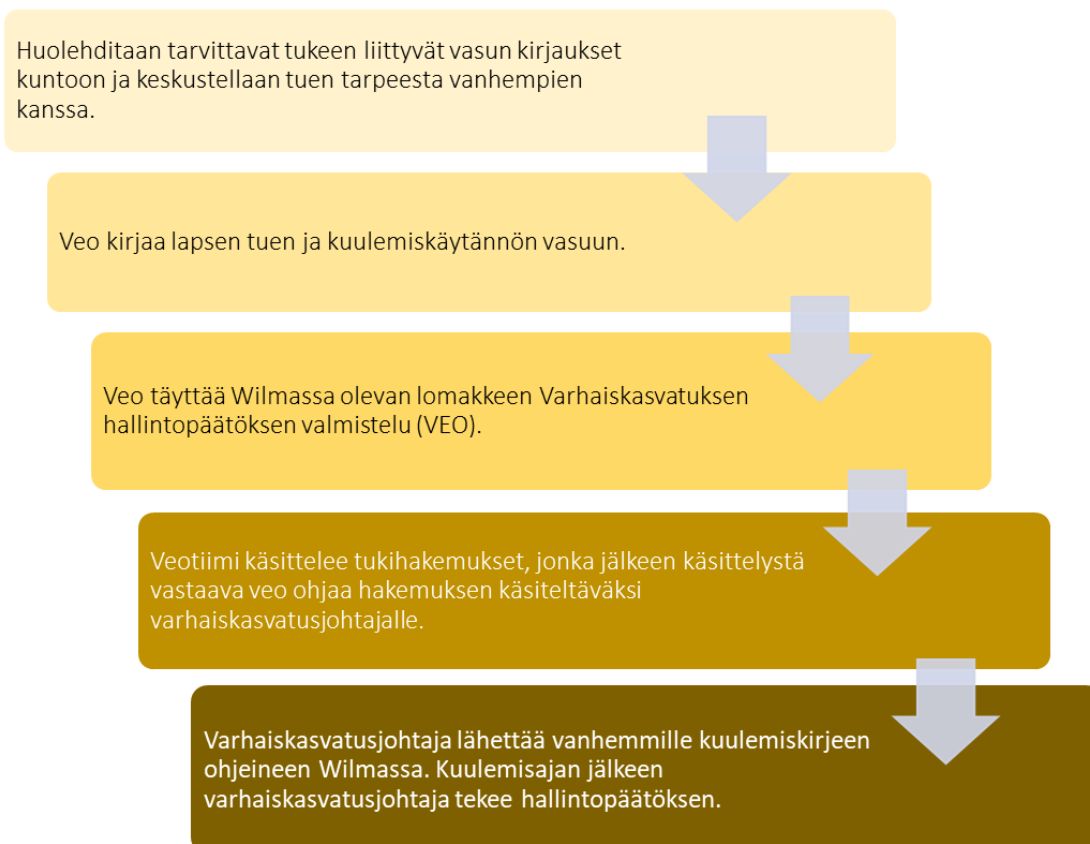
Huolehditaan tarvittavat tukeen liittyvät vasun kirjaukset kuntoon ja keskustellaan tuen tarpeesta vanhempien kanssa.

Veo kirjaa lapsen tuen ja kuulemiskäytännön vasuun.

Veo täyttää Wilmassa olevan lomakkeen Varhaiskasvatuksen hallintopäätöksen valmistelu (VEO).

Veotiimi käsittelee tukihakemukset, jonka jälkeen käsittelystä vastaava veo ohjaa hakemuksen käsiteltäväksi varhaiskasvatusjohtajalle.

Varhaiskasvatusjohtaja lähettää vanhemmille kuulemiskirjeen ohjeineen Wilmassa. Kuulemisajan jälkeen varhaiskasvatusjohtaja tekee hallintopäätöksen.